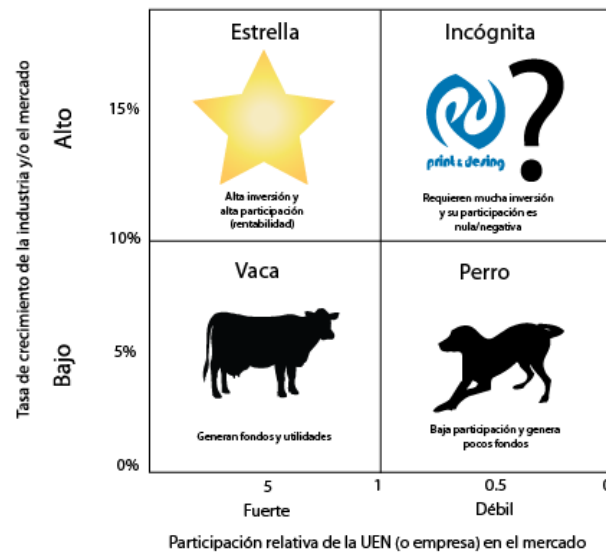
Tasa de crecimiento de la industria y/o el mercado

Alto

Bajo

15%

10%

5%

0%

Estrella

Alta inversión y alta participación (rentabilidad)

Incógnita

print & desing

?

Requieren mucha inversión y su participación es nula/negativa

Vaca

Generan fondos y utilidades

Perro

Baja participación y genera pocos fondos

5

1

0.5

0

Fuerte

Débil

Participación relativa de la UEN (o empresa) en el mercado